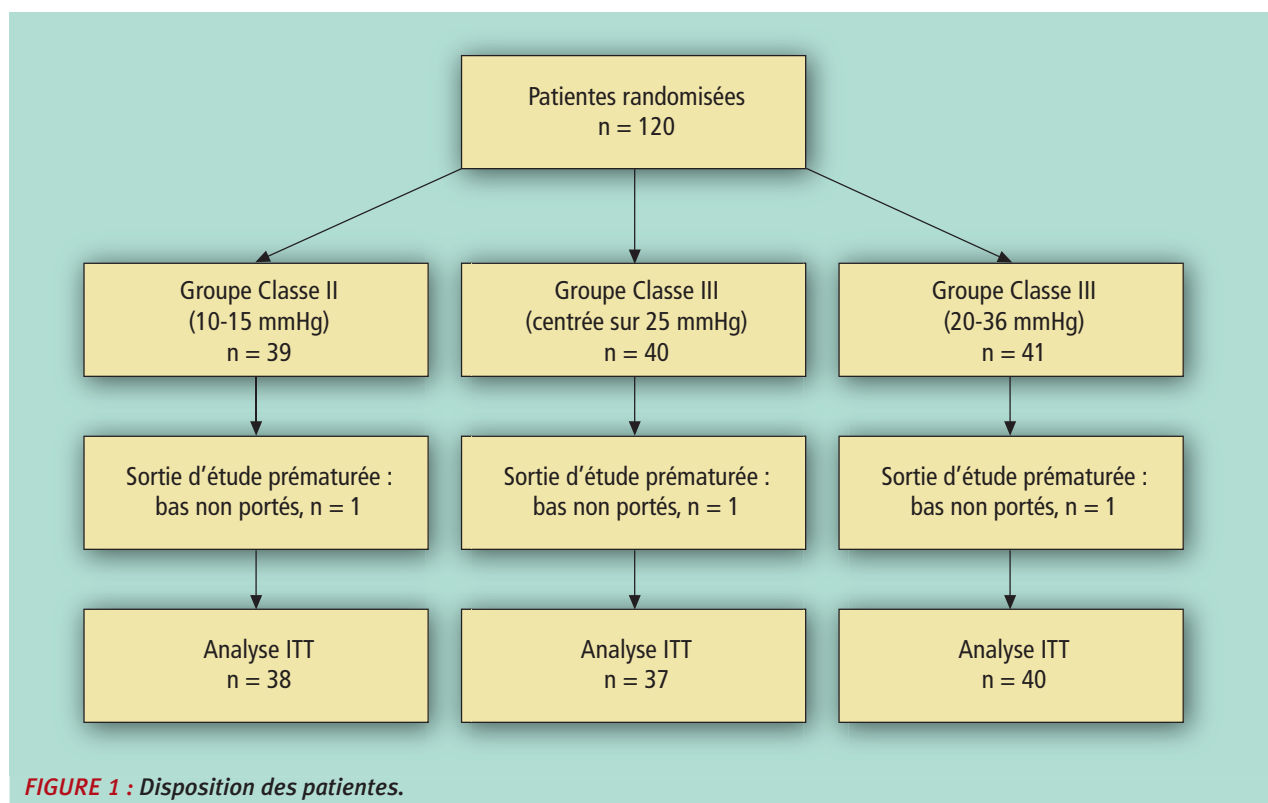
Patientes randomisées
n = 120

Groupe Classe II
(10-15 mmHg)
n = 39

Groupe Classe III
(centrée sur 25 mmHg)
n = 40

Groupe Classe III
(20-36 mmHg)
n = 41

Sortie d'étude prématurée :
bas non portés, n = 1

Sortie d'étude prématurée :
bas non portés, n = 1

Sortie d'étude prématurée :
bas non portés, n = 1

Analyse ITT
n = 38

Analyse ITT
n = 37

Analyse ITT
n = 40

FIGURE 1 : Disposition des patientes.